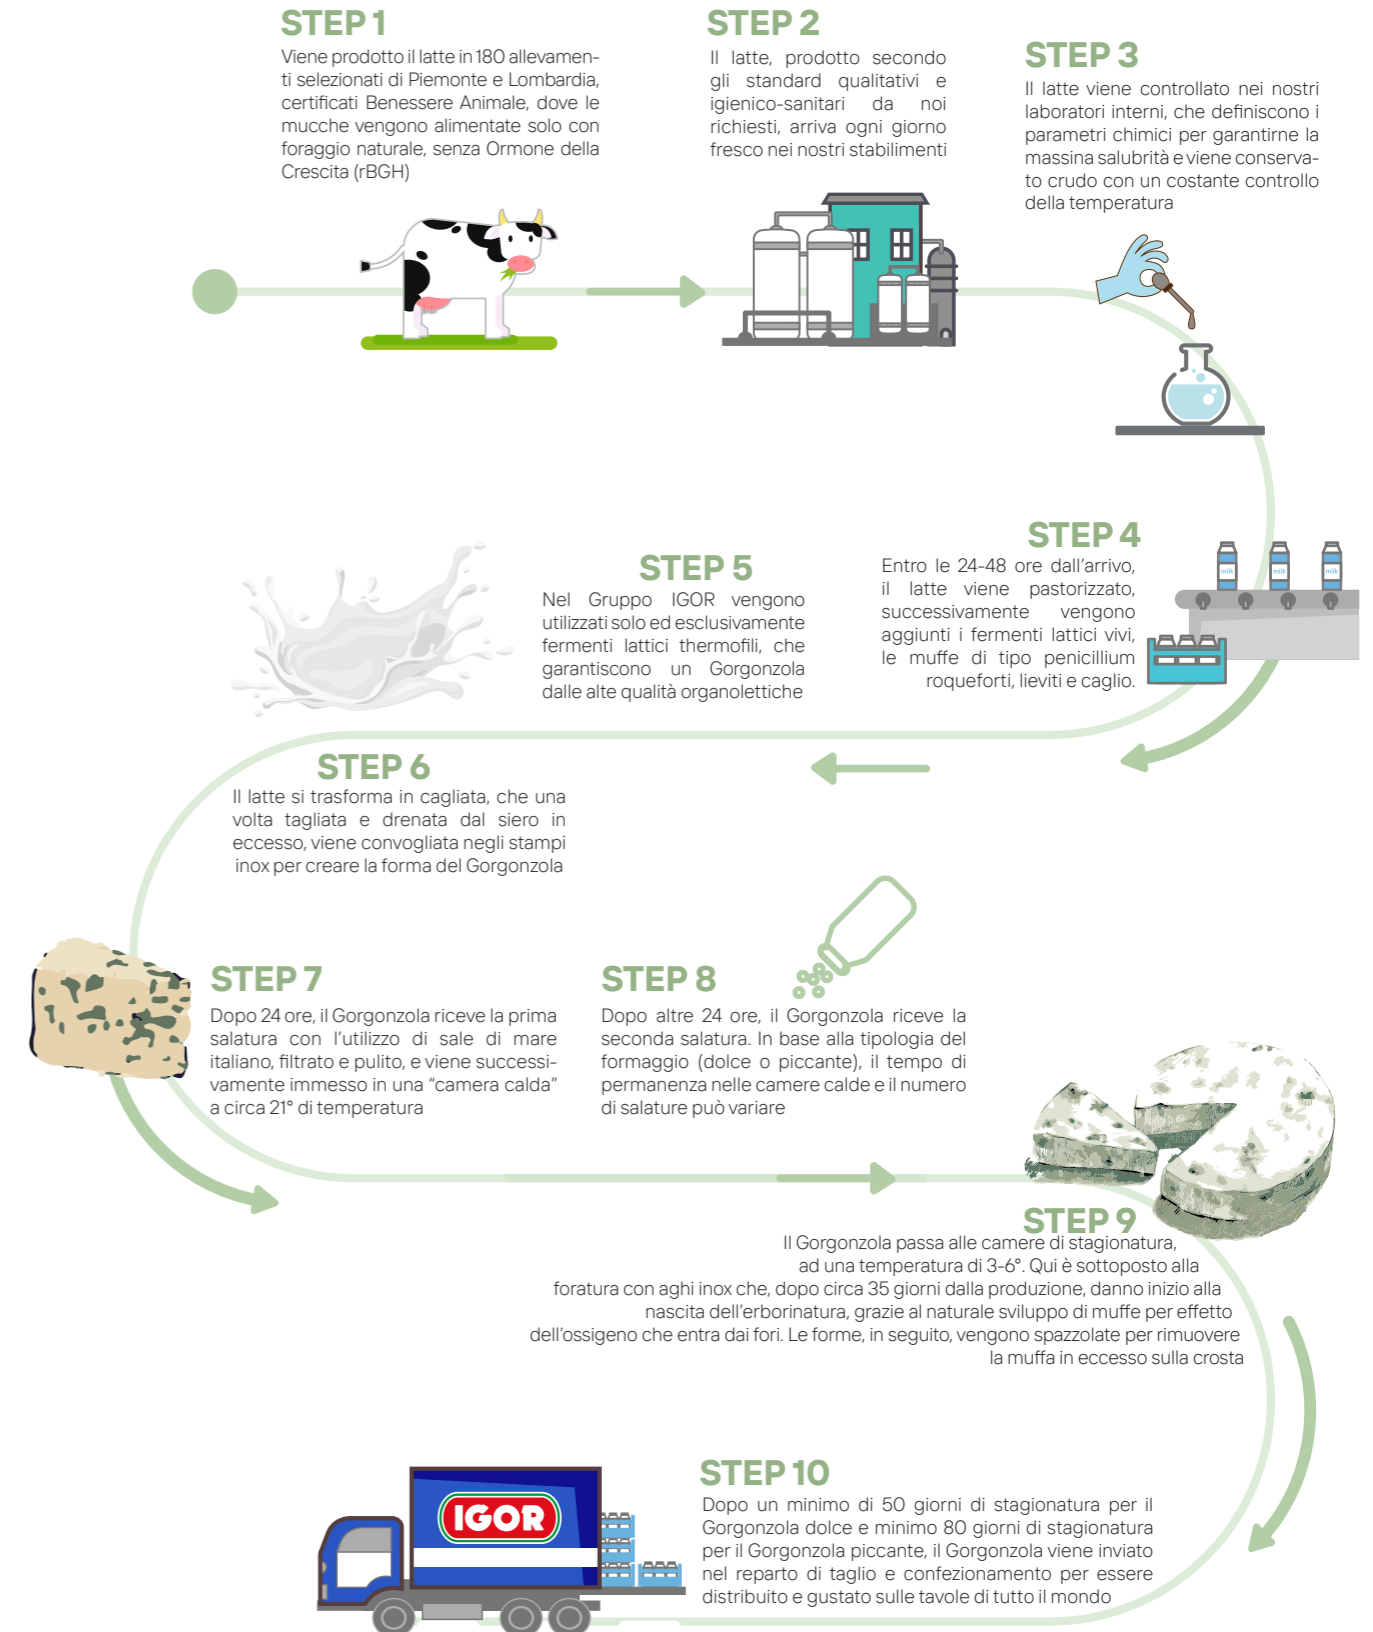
STEP 1
Viene prodotto il latte in 180 allevamenti selezionati di Piemonte e Lombardia, certificati Benessere Animale, dove le mucche vengono alimentate solo con foraggio naturale, senza Ormone della Crescita (rBGH)

STEP 2
Il latte, prodotto secondo gli standard qualitativi e igienico-sanitari da noi richiesti, arriva ogni giorno fresco nei nostri stabilimenti

STEP 3
Il latte viene controllato nei nostri laboratori interni, che definiscono i parametri chimici per garantirne la massina salubrità e viene conservato crudo con un costante controllo della temperatura

STEP 4
Entro le 24-48 ore dall'arrivo, il latte viene pastorizzato, successivamente vengono aggiunti i fermenti lattici vivi, le muffe di tipo penicillium roqueforti, lieviti e caglio.

milk milk milk

STEP 5
Nel Gruppo IGOR vengono utilizzati solo ed esclusivamente fermenti lattici thermofili, che garantiscono un Gorgonzola dalle alte qualità organolettiche

STEP 6
Il latte si trasforma in cagliata, che una volta tagliata e drenata dal siero in eccesso, viene convogliata negli stampi inox per creare la forma del Gorgonzola

STEP 7
Dopo 24 ore, il Gorgonzola riceve la prima salatura con l'utilizzo di sale di mare italiano, filtrato e pulito, e viene successivamente immesso in una "camera calda" a circa 21° di temperatura

STEP 8
Dopo altre 24 ore, il Gorgonzola riceve la seconda salatura. In base alla tipologia del formaggio (dolce o piccante), il tempo di permanenza nelle camere calde e il numero di salature può variare

STEP 9
Il Gorgonzola passa alle camere di stagionatura, ad una temperatura di 3-6°. Qui è sottoposto alla foratura con aghi inox che, dopo circa 35 giorni dalla produzione, danno inizio alla nascita dell'erborinatura, grazie al naturale sviluppo di muffe per effetto dell'ossigeno che entra dai fori. Le forme, in seguito, vengono spazzolate per rimuovere la muffa in eccesso sulla crosta

IGOR

STEP 10
Dopo un minimo di 50 giorni di stagionatura per il Gorgonzola dolce e minimo 80 giorni di stagionatura per il Gorgonzola piccante, il Gorgonzola viene inviato nel reparto di taglio e confezionamento per essere distribuito e gustato sulle tavole di tutto il mondo